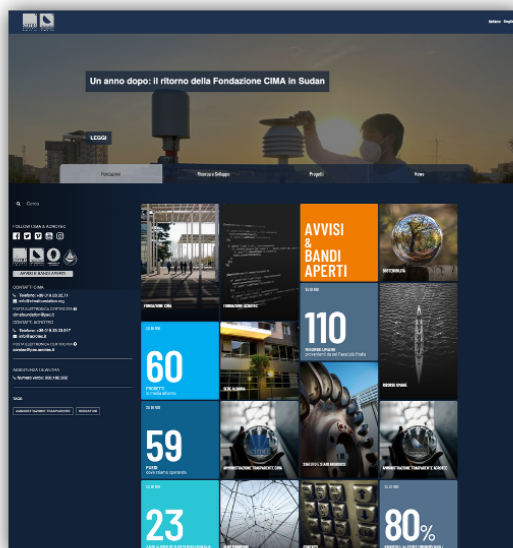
Italiano English

Un anno dopo: il ritorno della Fondazione CIMA in Sudan

LEGGI

Fondazione
Ricerca e Sviluppo
Progetti
News

Cerca

SEGUICI CIMA & ACROTEC

AVVISI E BANDI APERTI

CONTATTI CIMA

CONTATTI ACROTEC

AVVISI
&
BANDI
APERTI

FONDAZIONE CIMA
FONDAZIONE ACROTEC
SOSTENIBILITÀ

60
PROGETTI

110

59

23

80%

AMMINISTRAZIONE TRASPARENTE CIMA
AMMINISTRAZIONE TRASPARENTE ACROTEC